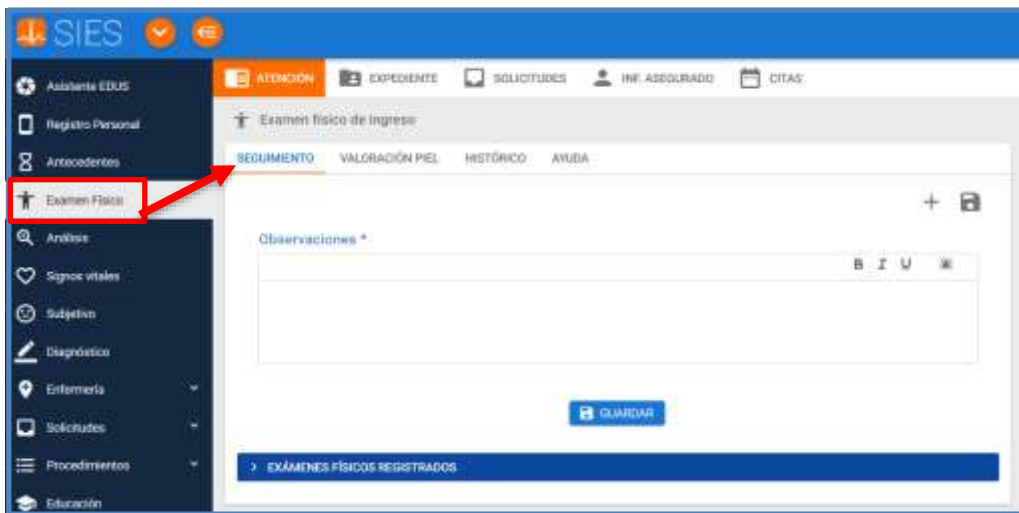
SIES

Asistente EDUS
Registro Personal
Antecedentes
Examen Físico
Análisis
Signos vitales
Subjetivo
Diagnóstico
Enfermería
Solicitudes
Procedimientos
Educación

ATENCIÓN
EXPEDIENTE
SOLICITUDES
INF. ASEGURADO
CITAS

Examen físico de ingreso

SEGUIMIENTO
VALORACIÓN PIEL
HISTÓRICO
AYUDA

+

Observaciones *

B I U

GUARDAR

> EXÁMENES FÍSICOS REGISTRADOS